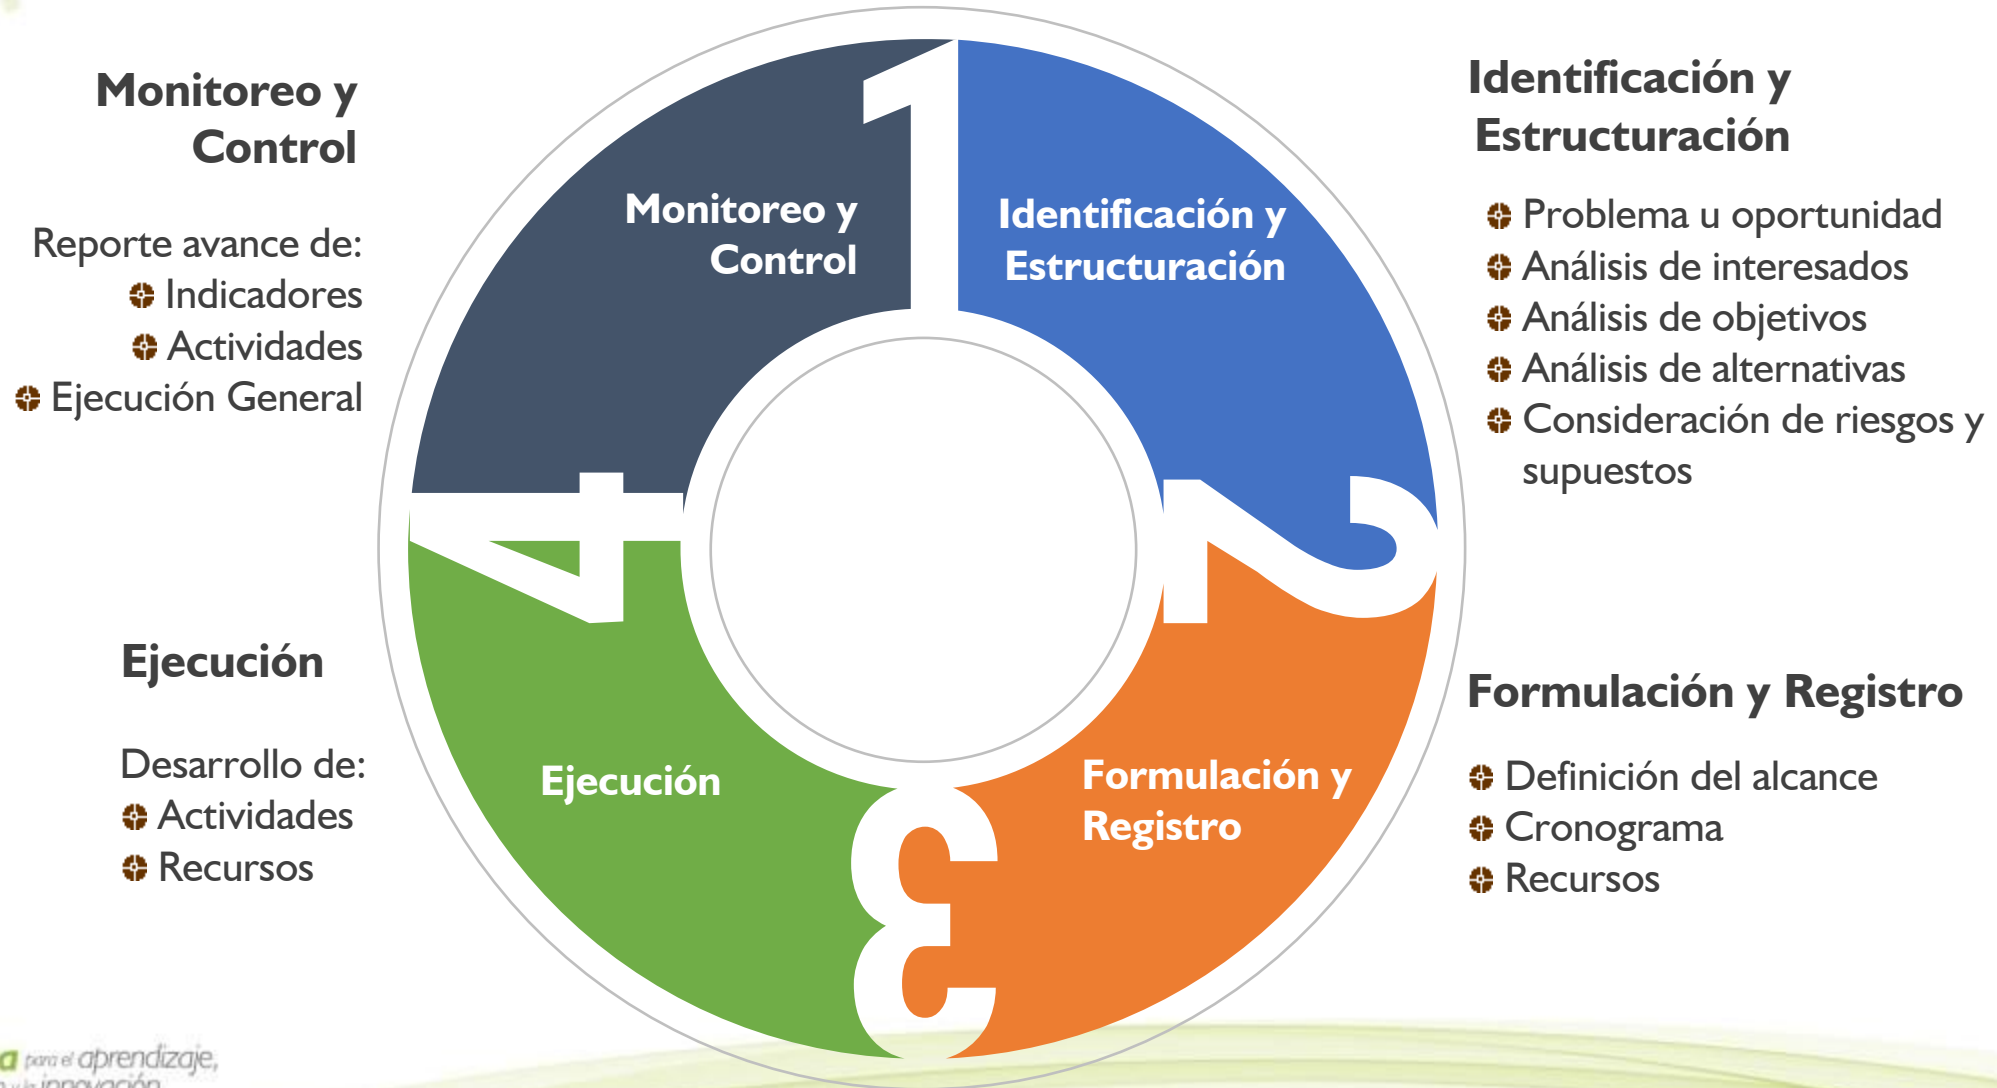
Monitoreo y Control

Reporte avance de:
Indicadores
Actividades
Ejecución General

1

Monitoreo y Control

Identificación y Estructuración

Identificación y Estructuración

Problema u oportunidad
Análisis de interesados
Análisis de objetivos
Análisis de alternativas
Consideración de riesgos y supuestos

4

2

Ejecución

Desarrollo de:
Actividades
Recursos

Ejecución

Formulación y Registro

3

Formulación y Registro

Definición del alcance
Cronograma
Recursos

para el aprendizaje, y la innovación